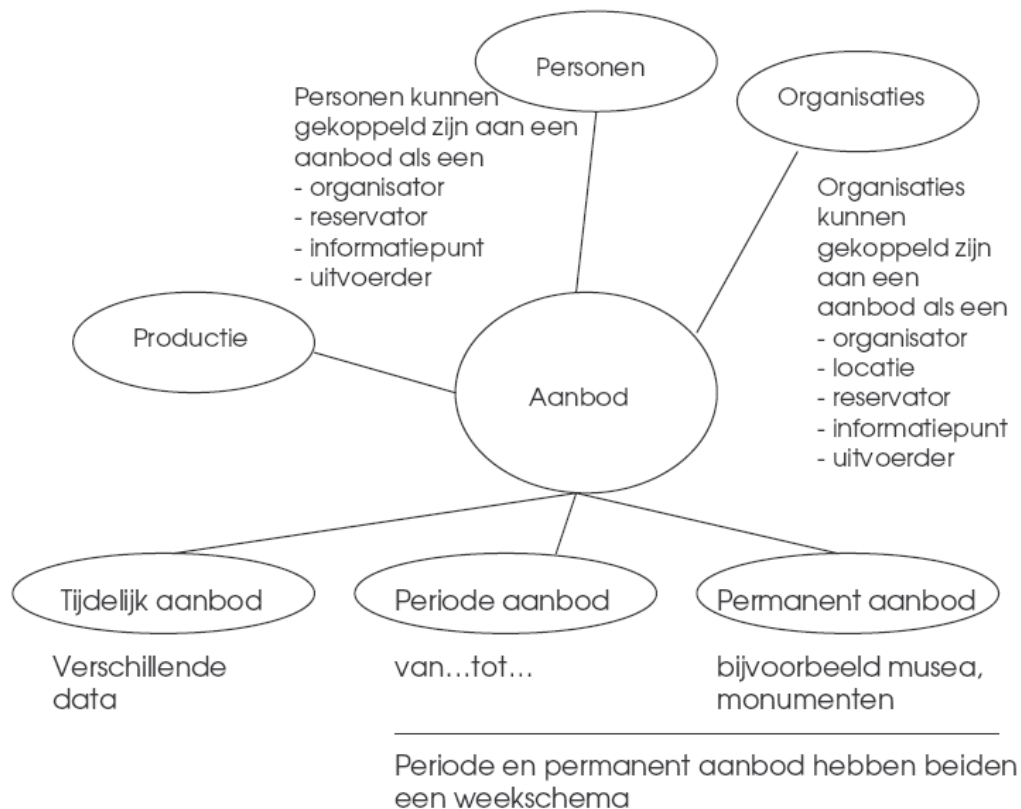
Personen

Personen kunnen gekoppeld zijn aan een aanbod als een
- organisator
- reservator
- informatiepunt
- uitvoerder

Organisaties

Organisaties kunnen gekoppeld zijn aan een aanbod als een
- organisator
- locatie
- reservator
- informatiepunt
- uitvoerder

Productie

Aanbod

Tijdelijk aanbod

Verschillende data

Periode aanbod

van…tot…

Permanent aanbod

bijvoorbeeld musea, monumenten

Periode en permanent aanbod hebben beiden een weekschema